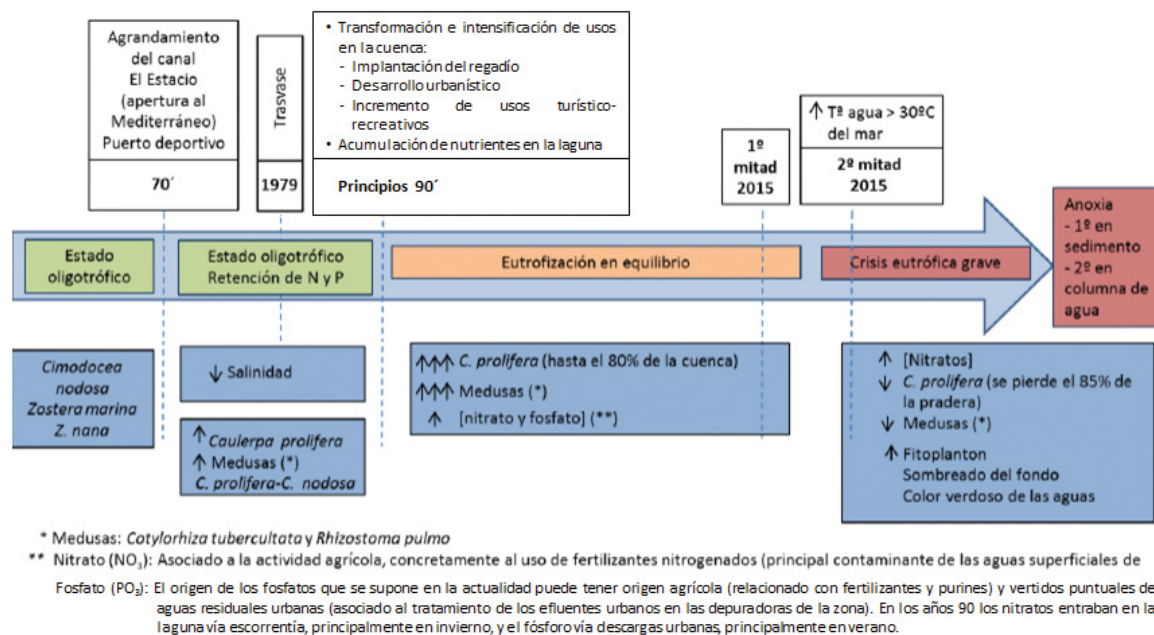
Agrandamiento del canal El Estacio (apertura al Mediterráneo) Puerto deportivo

70´

Trasvase

1979

• Transformación e intensificación de usos en la cuenca:
- Implantación del regadío
- Desarrollo urbanístico
- Incremento de usos turístico-recreativos
• Acumulación de nutrientes en la laguna

Principios 90´

1º mitad 2015

↑ Tª agua > 30ºC del mar

2º mitad 2015

Estado oligotrófico

Estado oligotrófico Retención de N y P

Eutrofización en equilibrio

Crisis eutrófica grave

Anoxia
- 1º en sedimento
- 2º en columna de agua

*Cimodocea nodosa*
*Zostera marina*
*Z. nana*

↓ Salinidad

↑ *Caulerpa prolifera*
↑ Medusas (*)
*C. prolifera-C. nodosa*

↑↑↑ *C. prolifera* (hasta el 80% de la cuenca)
↑↑↑ Medusas (*)
↑ [nitrato y fosfato] (**)

↑ [Nitratos]
↓ *C. prolifera* (se pierde el 85% de la pradera)
↓ Medusas (*)
↑ Fitoplanton
Sombreado del fondo
Color verdoso de las aguas

* Medusas: *Cotylorhiza tubercultata* y *Rhizostoma pulmo*
** Nitrato ($NO_3$): Asociado a la actividad agrícola, concretamente al uso de fertilizantes nitrogenados (principal contaminante de las aguas superficiales de

Fosfato ($PO_3$): El origen de los fosfatos que se supone en la actualidad puede tener origen agrícola (relacionado con fertilizantes y purines) y vertidos puntuales de aguas residuales urbanas (asociado al tratamiento de los efluentes urbanos en las depuradoras de la zona). En los años 90 los nitratos entraban en la laguna vía escorrentía, principalmente en invierno, y el fósforo vía descargas urbanas, principalmente en verano.